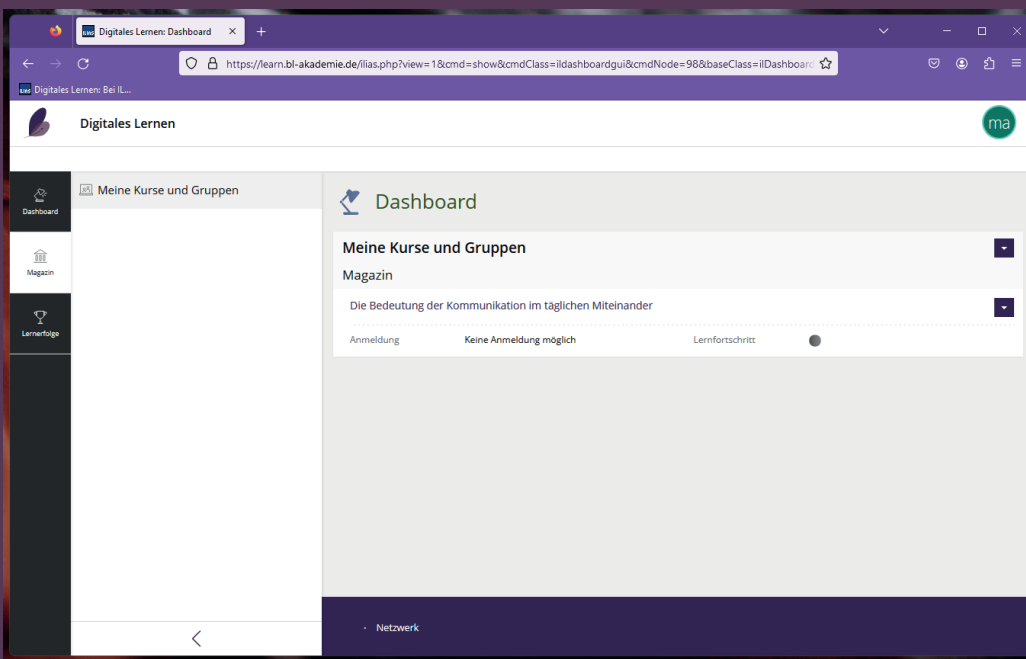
Digitales Lernen: Dashboard ×
+
https://learn.bl-akademie.de/ilias.php?view=1&cmd=show&cmdClass=ildashboardgui&cmdNode=98&baseClass=ilDashboard
Digitales Lernen: Bei IL...
Digitales Lernen
ma
Dashboard
Magazin
Lernerfolge
Meine Kurse und Gruppen
Dashboard
Meine Kurse und Gruppen
Magazin
Die Bedeutung der Kommunikation im täglichen Miteinander
Anmeldung
Keine Anmeldung möglich
Lernfortschritt
Netzwerk